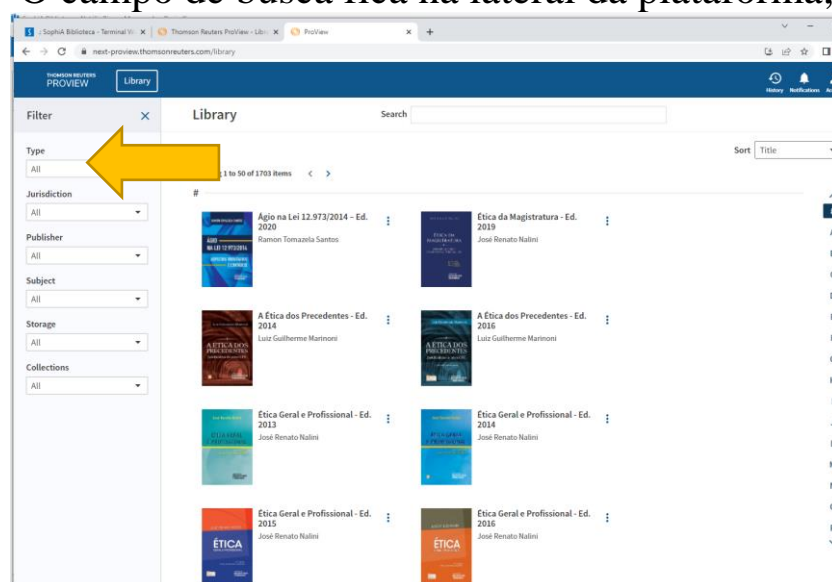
O campo de busca fica na lateral da plataforma,

SophiA Biblioteca - Terminal W × | Thomson Reuters ProView - Libr × | ProView × +

next-proview.thomsonreuters.com/library

THOMSON REUTERS PROVIEW | Library

History Notifications

Filter ×

Type
All

Jurisdiction
All

Publisher
All

Subject
All

Storage
All

Collections
All

Library

Search

Sort Title

1 to 50 of 1703 items < >

#

Ágio na Lei 12.973/2014 - Ed. 2020
Ramon Tomazela Santos

Ética da Magistratura - Ed. 2019
José Renato Nalini

A Ética dos Precedentes - Ed. 2014
Luiz Guilherme Marinoni

A Ética dos Precedentes - Ed. 2016
Luiz Guilherme Marinoni

Ética Geral e Profissional - Ed. 2013
José Renato Nalini

Ética Geral e Profissional - Ed. 2014
José Renato Nalini

Ética Geral e Profissional - Ed. 2015
José Renato Nalini

Ética Geral e Profissional - Ed. 2016
José Renato Nalini